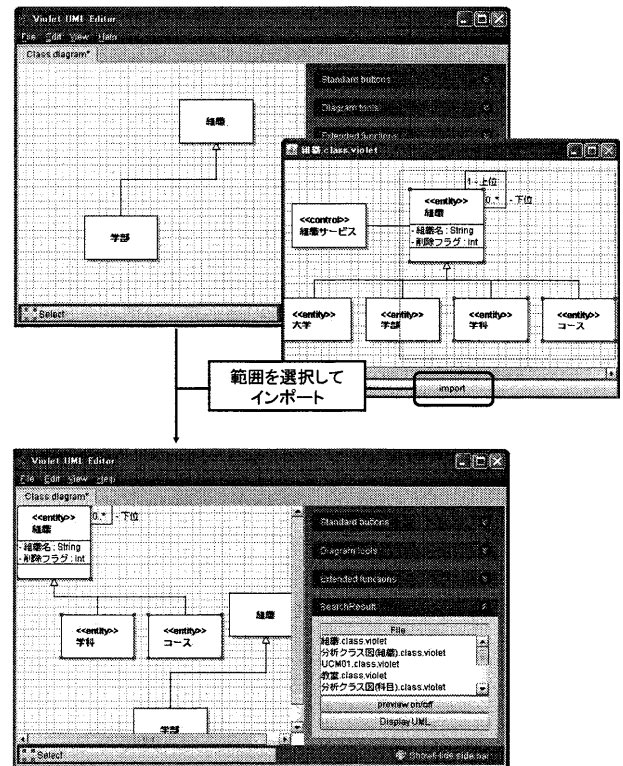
Violet UML Editor
File Edit View Help
Class diagram*
Standard buttons
Diagram tools
Extended functions
組織
学部
Select

組織.class.violet
1 - 上位
0..* - 下位
<<control>>
組織サービス
<<entity>>
組織
- 組織名 : String
- 削除フラグ : int
<<entity>>
大学
<<entity>>
学部
<<entity>>
学科
<<entity>>
コース
import

範囲を選択して
インポート

Violet UML Editor
File Edit View Help
Class diagram*
<<entity>>
組織
0..* - 下位
- 組織名 : String
- 削除フラグ : int
<<entity>>
学科
<<entity>>
コース
組織
学部
Standard buttons
Diagram tools
Extended functions
SearchResult
File
組織.class.violet
分析クラス図(組織).class.violet
UCM01.class.violet
教室.class.violet
分析クラス図(科目).class.violet
preview on/off
Display UML
Select
Show/Hide side bar